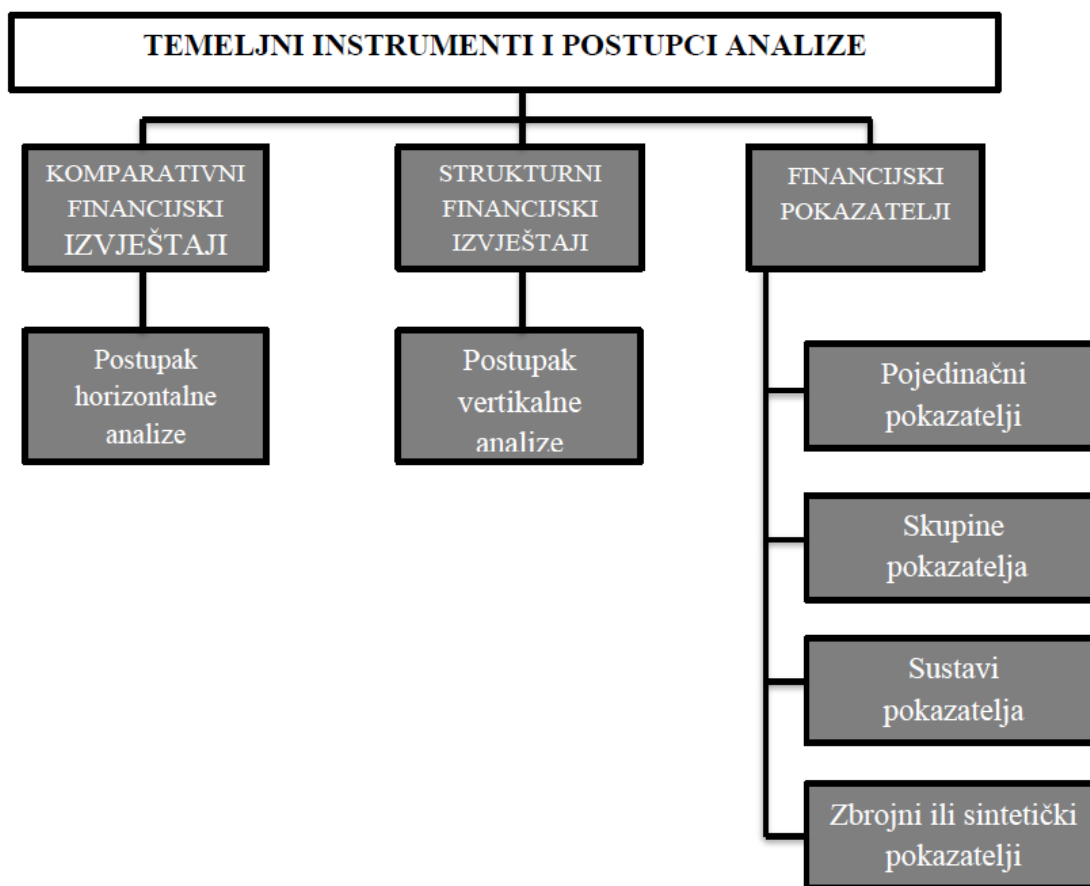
TEMELJNI INSTRUMENTI I POSTUPCI ANALIZE

KOMPARATIVNI FINANCIJSKI IZVJEŠTAJI

STRUKTURNI FINANCIJSKI IZVJEŠTAJI

FINANCIJSKI POKAZATELJI

Postupak horizontalne analize

Postupak vertikalne analize

Pojedinačni pokazatelji

Skupine pokazatelja

Sustavi pokazatelja

Zbrojni ili sintetički pokazatelji